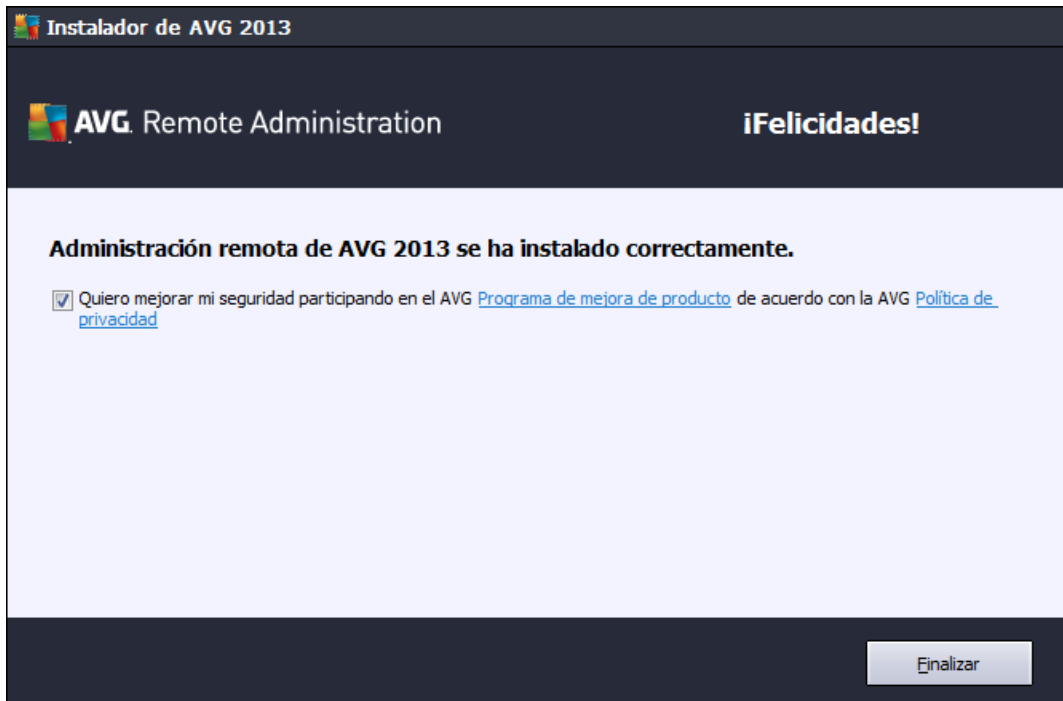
Instalador de AVG 2013

AVG. Remote Administration

¡Felicidades!

Administración remota de AVG 2013 se ha instalado correctamente.

Quiero mejorar mi seguridad participando en el AVG Programa de mejora de producto de acuerdo con la AVG Política de privacidad

Finalizar